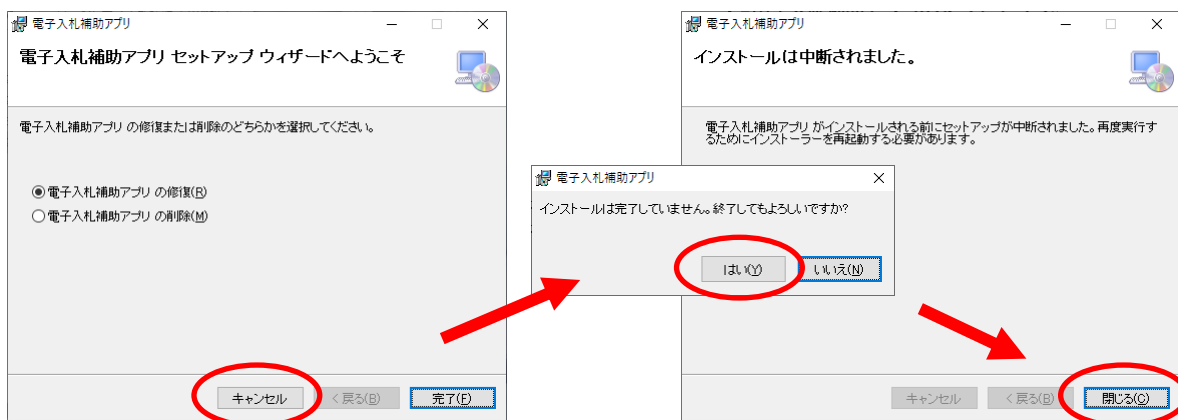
電子入札補助アプリ

電子入札補助アプリ セットアップ ウィザードへようこそ

電子入札補助アプリ の修復または削除のどちらかを選択してください。

電子入札補助アプリ の修復(R)

電子入札補助アプリ の削除(M)

キャンセル

< 戻る(B)

完了(F)

電子入札補助アプリ

インストールは完了していません。終了してもよろしいですか?

はい(Y)

いいえ(N)

電子入札補助アプリ

インストールは中断されました。

電子入札補助アプリ がインストールされる前にセットアップが中断されました。再度実行するためにインストーラーを再起動する必要があります。

キャンセル

< 戻る(B)

閉じる(C)